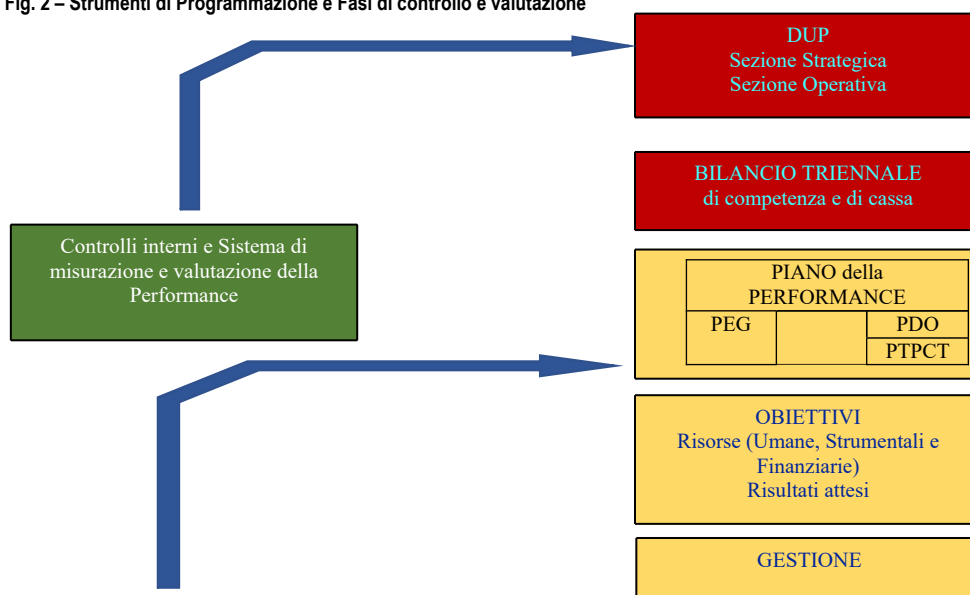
Fig. 2 – Strumenti di Programmazione e Fasi di controllo e valutazione

Controlli interni e Sistema di misurazione e valutazione della Performance

DUP
Sezione Strategica
Sezione Operativa

BILANCIO TRIENNALE
di competenza e di cassa

PIANO della PERFORMANCE

PEG

PDO

PTPCT

OBIETTIVI
Risorse (Umane, Strumentali e Finanziarie)
Risultati attesi

GESTIONE